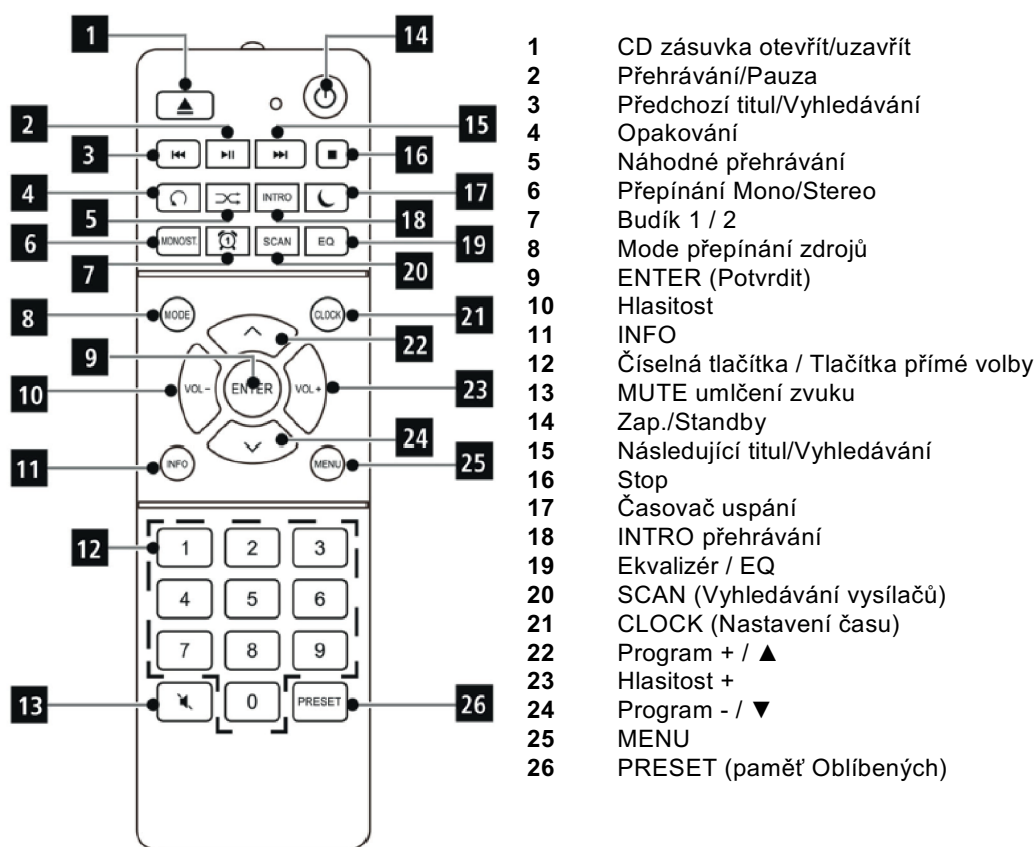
1
14
2
15
3
16
4
INTRO
17
5
18
6
MONOST.
SCAN
EQ
19
7
20
8
MODE
CLOCK
21
9
22
ENTER
10
VOL -
VOL +
23
24
11
INFO
MENU
25
12
1
2
3
4
5
6
7
8
9
13
0
PRESET
26

1 CD zásuvka otevřít/uzavřít
2 Přehrávání/Pauza
3 Předchozí titul/Vyhledávání
4 Opakování
5 Náhodné přehrávání
6 Přepínání Mono/Stereo
7 Budík 1 / 2
8 Mode přepínání zdrojů
9 ENTER (Potvrdit)
10 Hlasitost
11 INFO
12 Číselná tlačítka / Tlačítka přímé volby
13 MUTE umlčení zvuku
14 Zap./Standby
15 Následující titul/Vyhledávání
16 Stop
17 Časovač uspání
18 INTRO přehrávání
19 Ekvalizér / EQ
20 SCAN (Vyhledávání vysílačů)
21 CLOCK (Nastavení času)
22 Program + / ▲
23 Hlasitost +
24 Program - / ▼
25 MENU
26 PRESET (paměť Oblíbených)